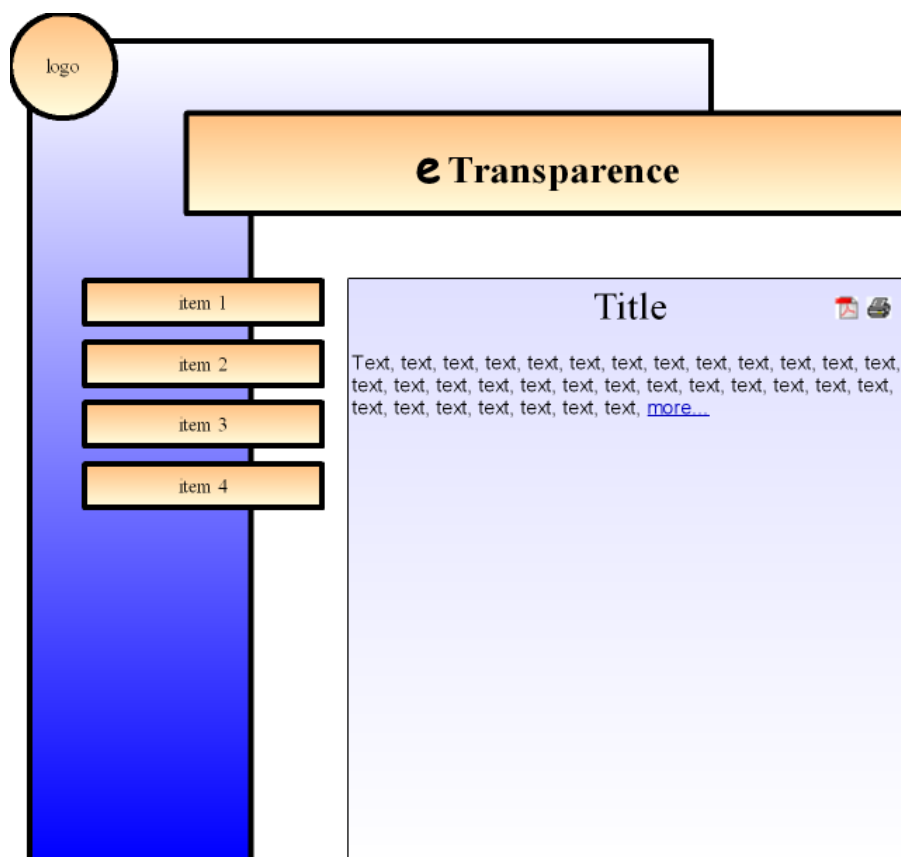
logo

e Transparence

item 1

item 2

item 3

item 4

Title

Text, text, text, text, text, text, text, text, text, text, text, text, text, text, text, text, text, text, text, text, text, text, text, text, text, text, text, text, text, text, text, text, text, text, more...